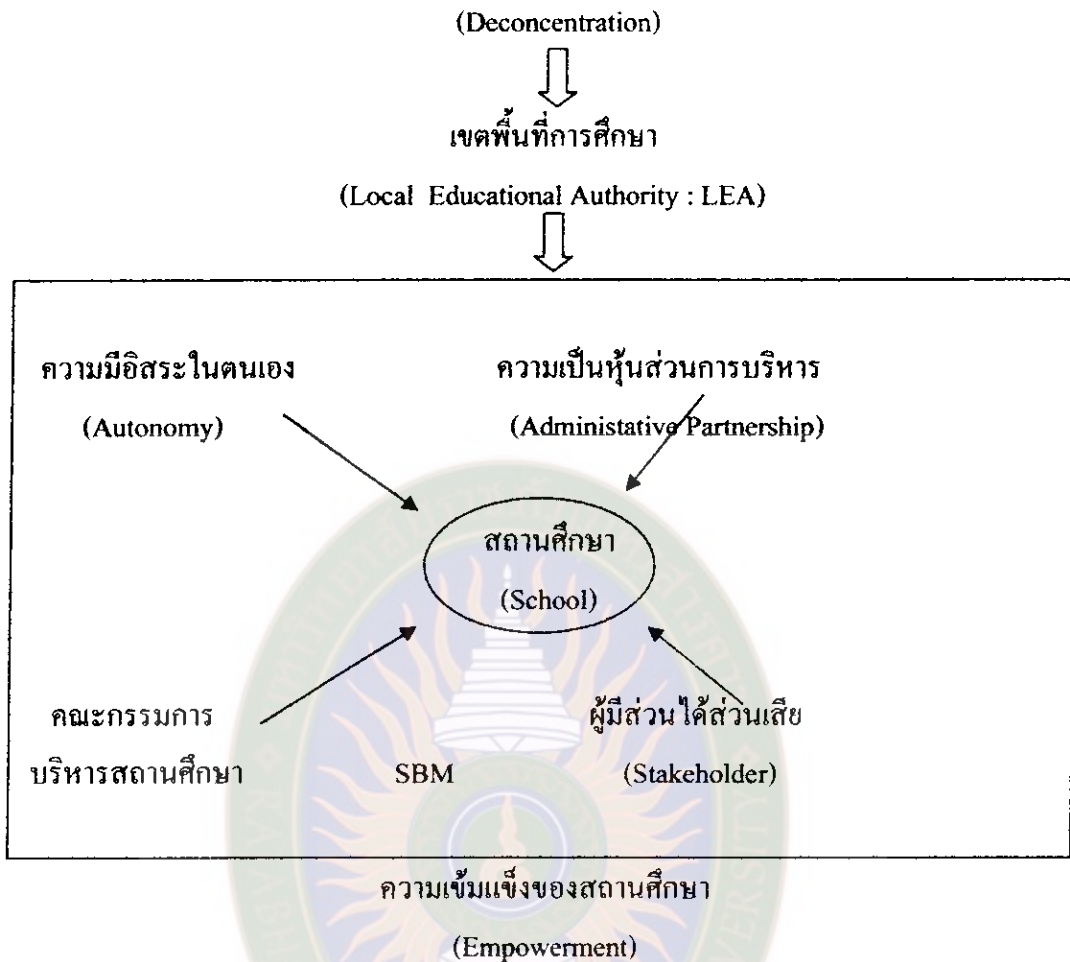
(Deconcentration)

เขตพื้นที่การศึกษา

(Local Educational Authority : LEA)

ความมีอิสระในตนเอง

(Autonomy)

ความเป็นหุ้นส่วนการบริหาร

(Administative Partnership)

สถานศึกษา

(School)

คณะกรรมการ

บริหารสถานศึกษา

SBM

ผู้มีส่วน ได้ส่วนเสีย

(Stakeholder)

ความเข้มแข็งของสถานศึกษา

(Empowerment)